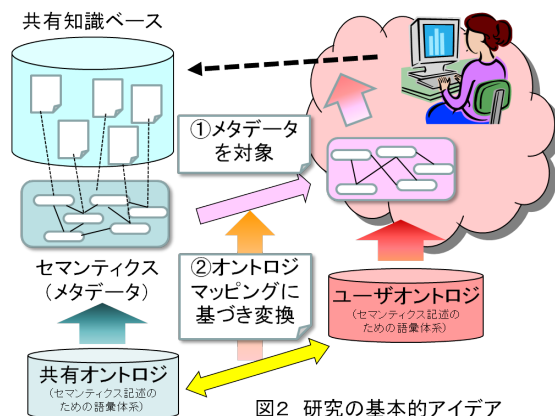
共有知識ベース

①メタデータを対象

セマンティクス（メタデータ）

②オントロジマッピングに基づき変換

ユーザオントロジ
（セマンティクス記述のための語彙体系）

共有オントロジ
（セマンティクス記述のための語彙体系）

図2 研究の基本的アイデア